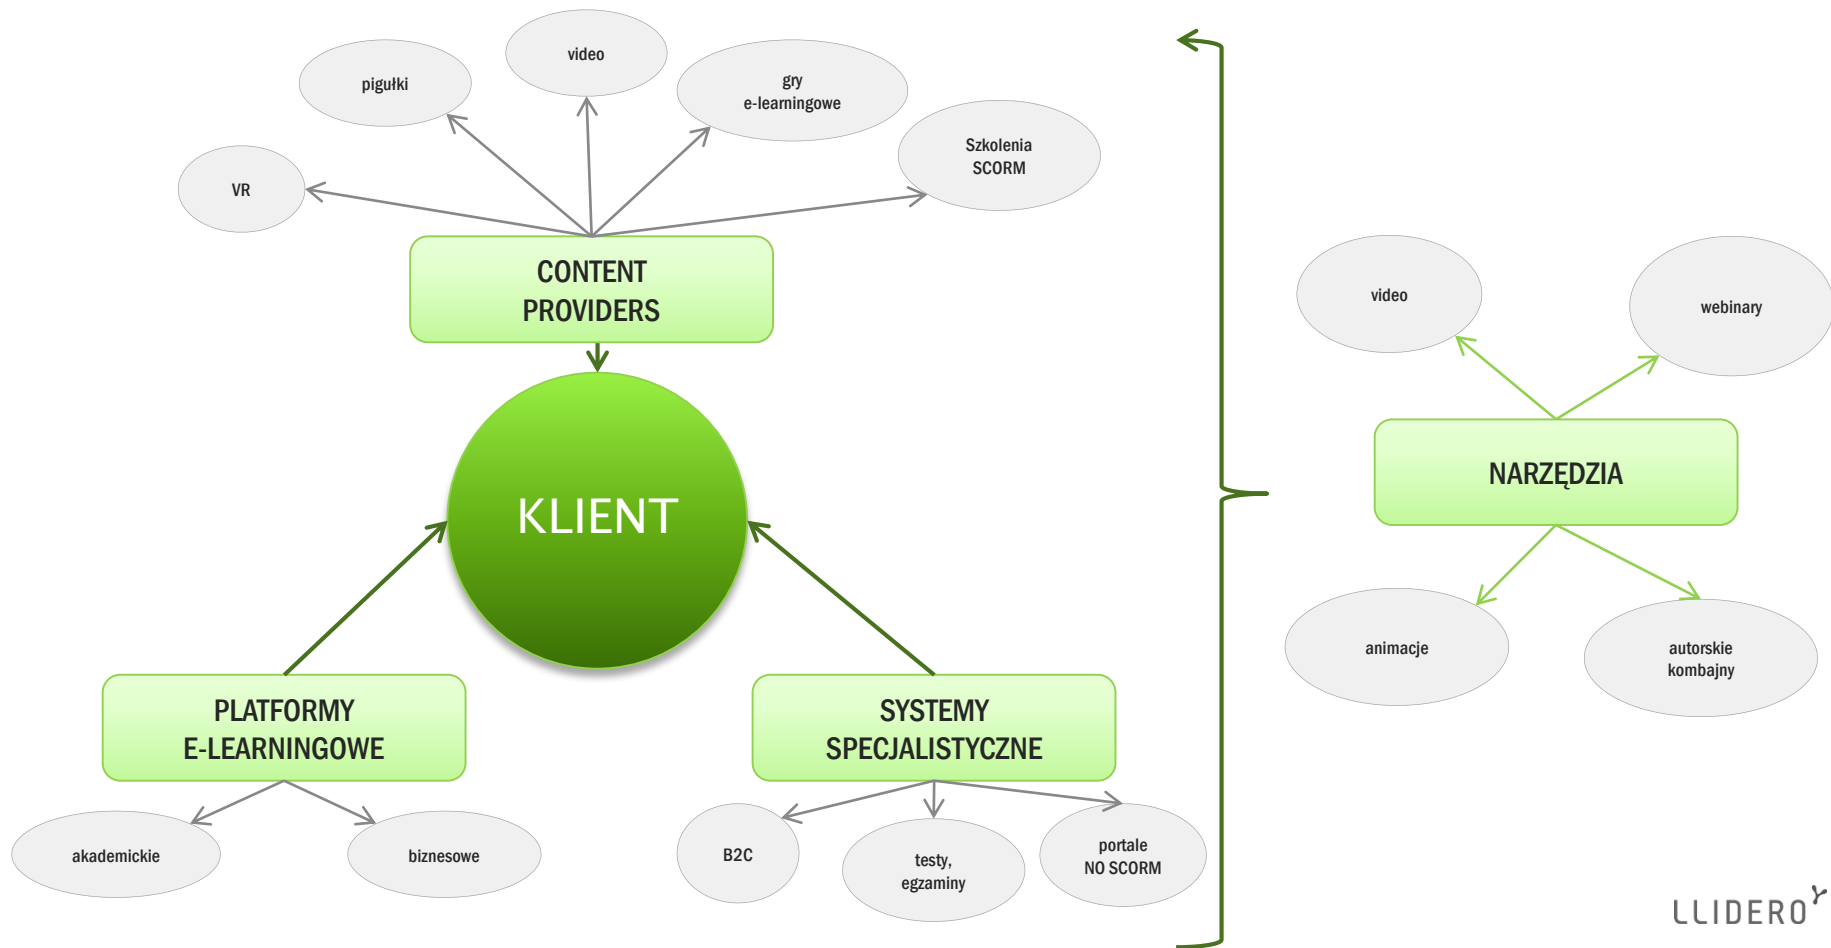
video

pigułki

gry
e-learningowe

Szkolenia
SCORM

VR

CONTENT
PROVIDERS

KLIENT

PLATFORMY
E-LEARNINGOWE

SYSTEMY
SPECJALISTYCZNE

akademickie

biznesowe

B2C

testy,
egzaminy

portale
NO SCORM

video

webinary

NARZĘDZIA

animacje

autorskie
kombajny

LLIDERO